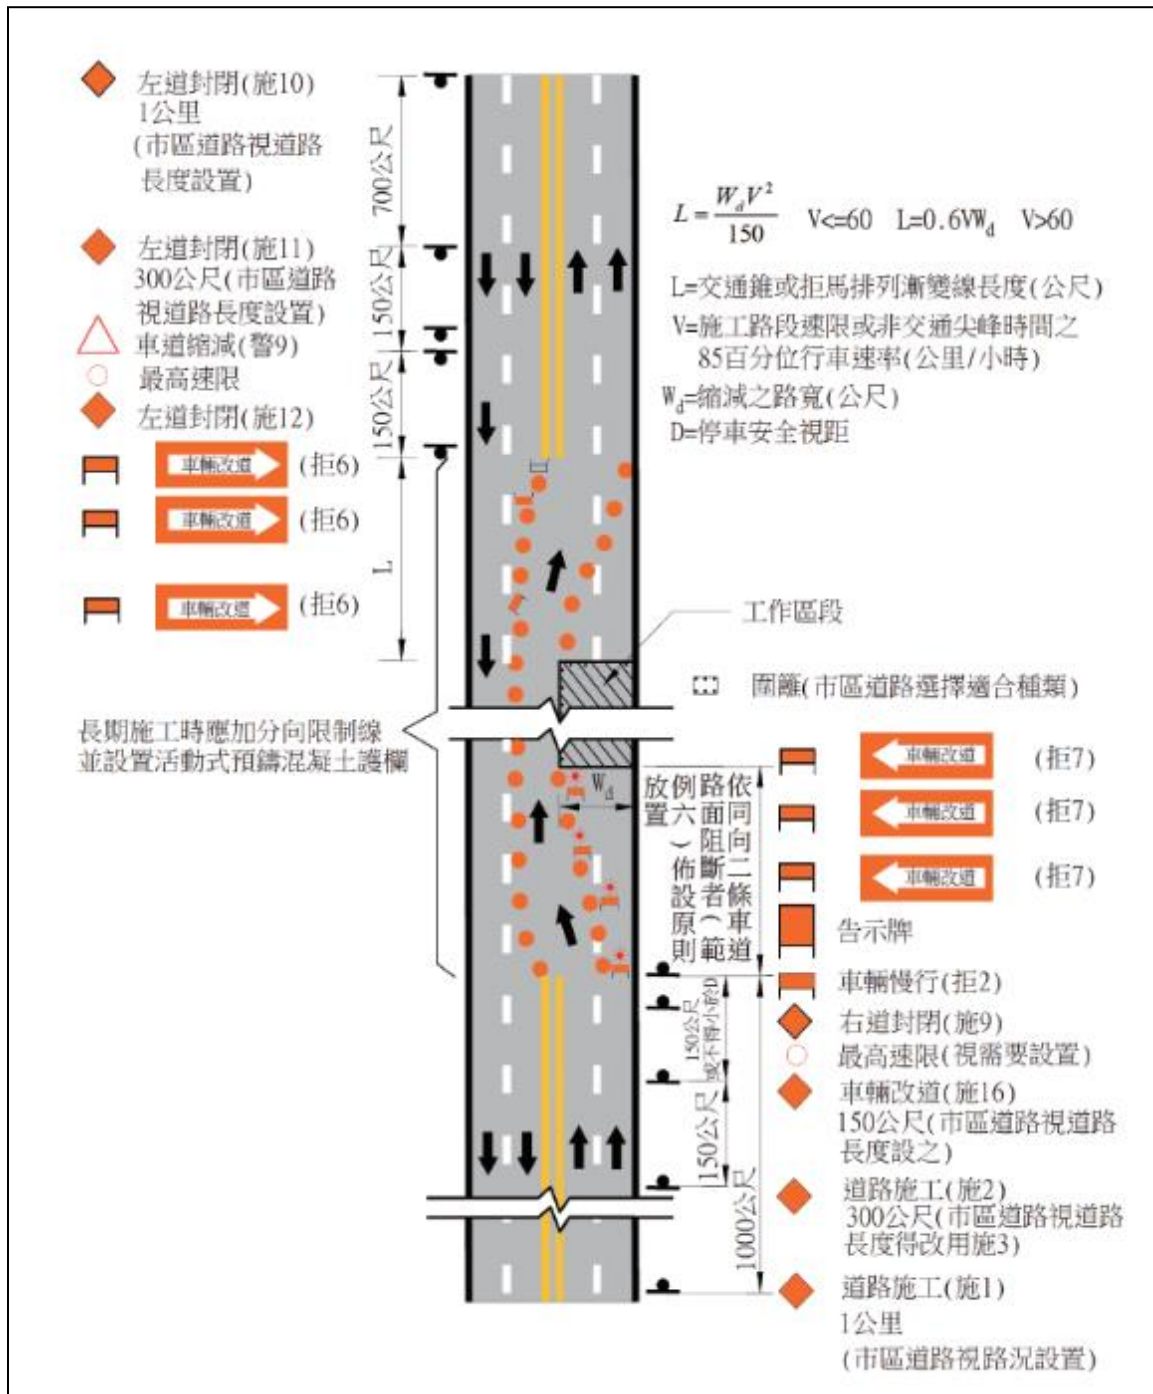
左道封閉(施10)
1公里
(市區道路視道路長度設置)

左道封閉(施11)
300公尺(市區道路視道路長度設置)

車道縮減(警9)

最高速限

左道封閉(施12)

車輛改道 (拒6)

車輛改道 (拒6)

車輛改道 (拒6)

700公尺

150公尺

150公尺

L

D

$L=\frac{W_dV^2}{150}$ V<=60 L=0.6VW$_d$ V>60

L=交通錐或拒馬排列漸變線長度(公尺)
V=施工路段速限或非交通尖峰時間之85百分位行車速率(公里/小時)
W$_d$=縮減之路寬(公尺)
D=停車安全視距

工作區段

圍籬(市區道路選擇適合種類)

長期施工時應加分向限制線並設置活動式預鑄混凝土護欄

W$_d$

依路例放置六面同向阻斷二條車道(佈設者範原則)

車輛改道 (拒7)

車輛改道 (拒7)

車輛改道 (拒7)

告示牌

車輛慢行(拒2)

右道封閉(施9)

最高速限(視需要設置)

車輛改道(施16)
150公尺(市區道路視道路長度設之)

道路施工(施2)
300公尺(市區道路視道路長度得改用施3)

道路施工(施1)
1公里
(市區道路視路況設置)

150公尺或不得小於D

150公尺

1000公尺